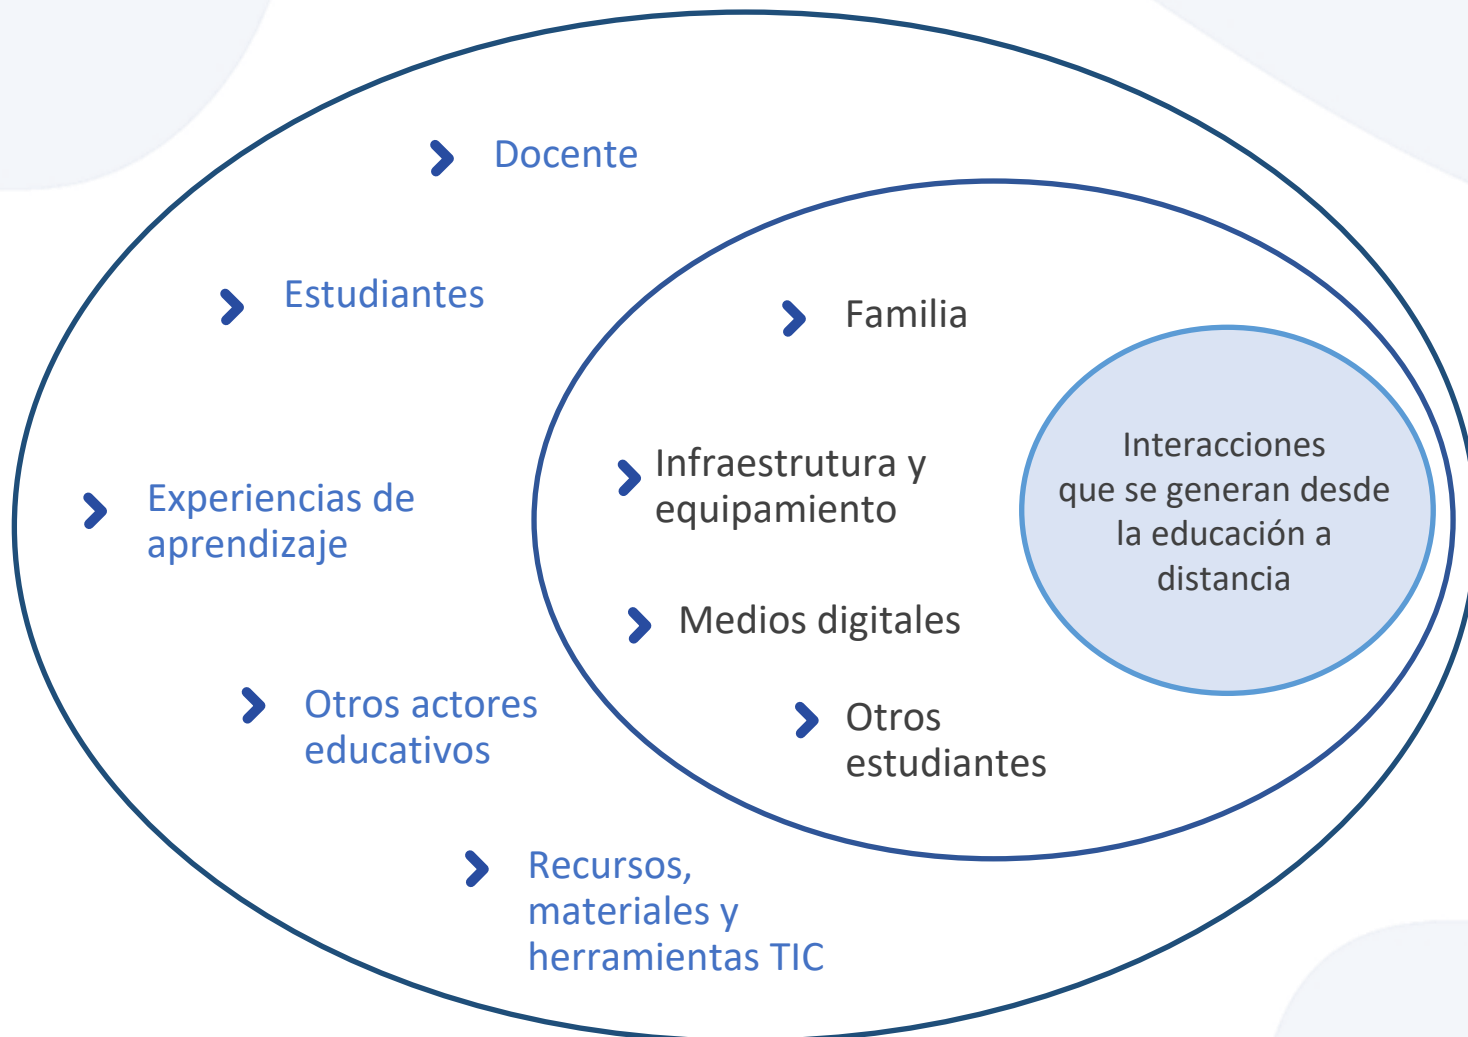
Docente

Estudiantes

Experiencias de aprendizaje

Otros actores educativos

Recursos, materiales y herramientas TIC

Familia

Infraestrutura y equipamiento

Medios digitales

Otros estudiantes

Interacciones que se generan desde la educación a distancia